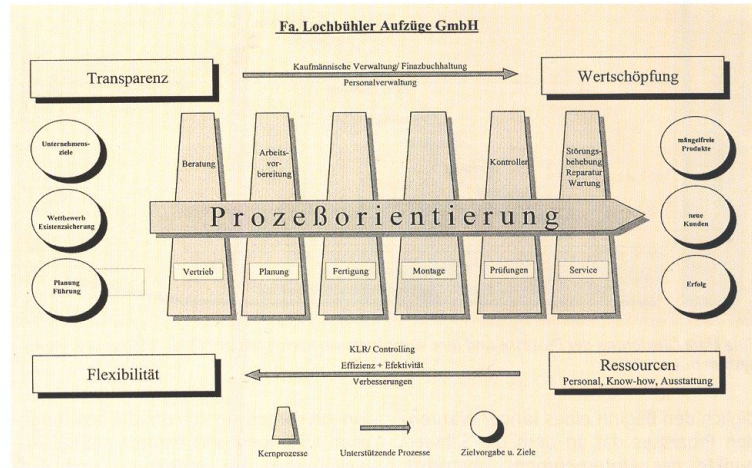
Fa. Lochbühler Aufzüge GmbH

Transparenz

Kaufmännische Verwaltung/ Finazbuchhaltung

Personalverwaltung

Wertschöpfung

Unternehmensziele

Wettbewerb Existenzsicherung

Planung Führung

Beratung

Arbeitsvorbereitung

Kontroller

Störungsbehebung Reparatur Wartung

mängelfreie Produkte

neue Kunden

Erfolg

Prozeßorientierung

Vertrieb

Planung

Fertigung

Montage

Prüfungen

Service

KLR/ Controlling

Effizienz + Efektivität

Verbesserungen

Flexibilität

Ressourcen

Personal, Know-how, Ausstattung

Kernprozesse

Unterstützende Prozesse

Zielvorgabe u. Ziele